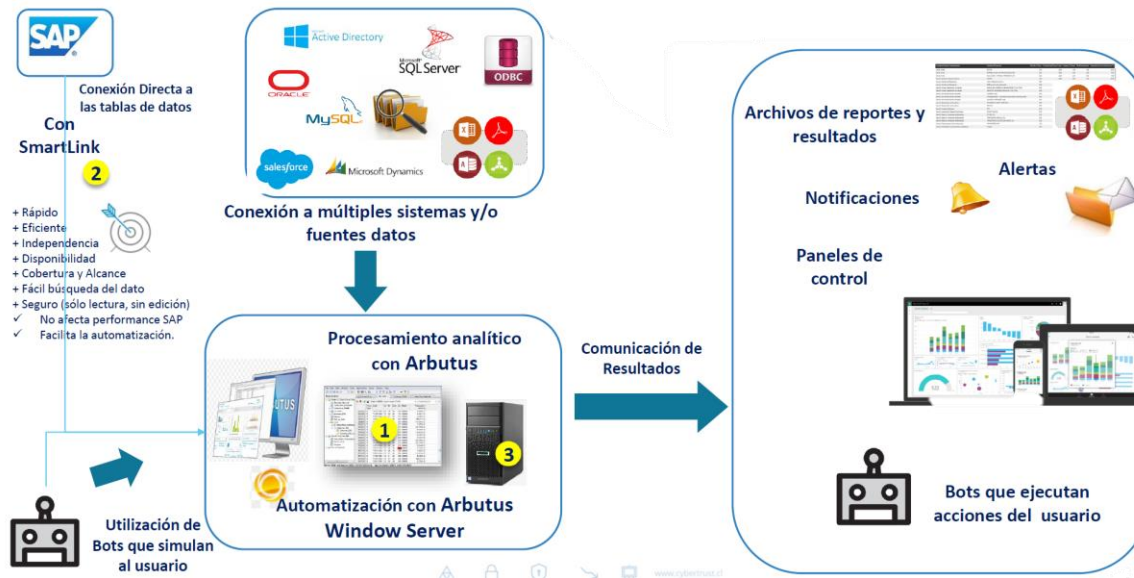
SAP

Conexión Directa a las tablas de datos

Con SmartLink

2

+ Rápido
+ Eficiente
+ Independencia
+ Disponibilidad
+ Cobertura y Alcance
+ Fácil búsqueda del dato
+ Seguro (sólo lectura, sin edición)
✓ No afecta performance SAP
✓ Facilita la automatización.

Active Directory
SQL Server
ODBC
ORACLE
MySQL
salesforce
Microsoft Dynamics

Conexión a múltiples sistemas y/o fuentes datos

Procesamiento analítico con Arbutus

1

3

Automatización con Arbutus Window Server

Utilización de Bots que simulan al usuario

Comunicación de Resultados

Archivos de reportes y resultados

Alertas

Notificaciones

Paneles de control

Bots que ejecutan acciones del usuario

www.cybertrust.cl